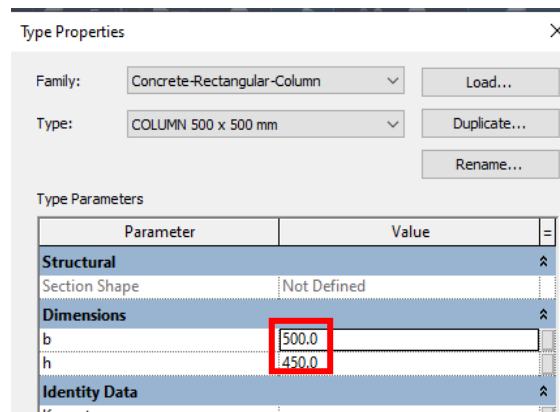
Type Properties

Family: Concrete-Rectangular-Column
Load...

Type: COLUMN 500 x 500 mm
Duplicate...

Rename...

Type Parameters

| Parameter | Value | = |
|---|---|---|
| **Structural** | | |
| Section Shape | Not Defined | |
| **Dimensions** | | |
| b | 500.0 | |
| h | 450.0 | |
| **Identity Data** | | |